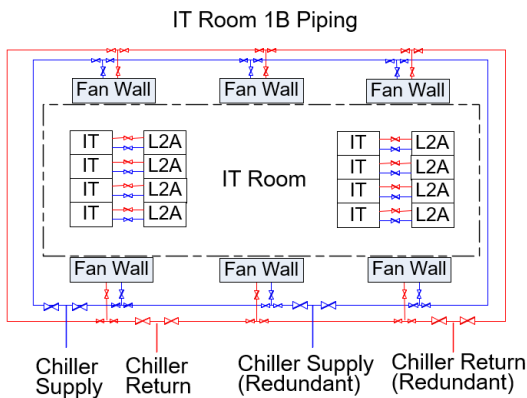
IT Room 1B Piping

Fan Wall
Fan Wall
Fan Wall

IT
IT
IT
IT

L2A
L2A
L2A
L2A

IT Room

IT
IT
IT
IT

L2A
L2A
L2A
L2A

Fan Wall
Fan Wall
Fan Wall

Chiller Supply
Chiller Return
Chiller Supply (Redundant)
Chiller Return (Redundant)